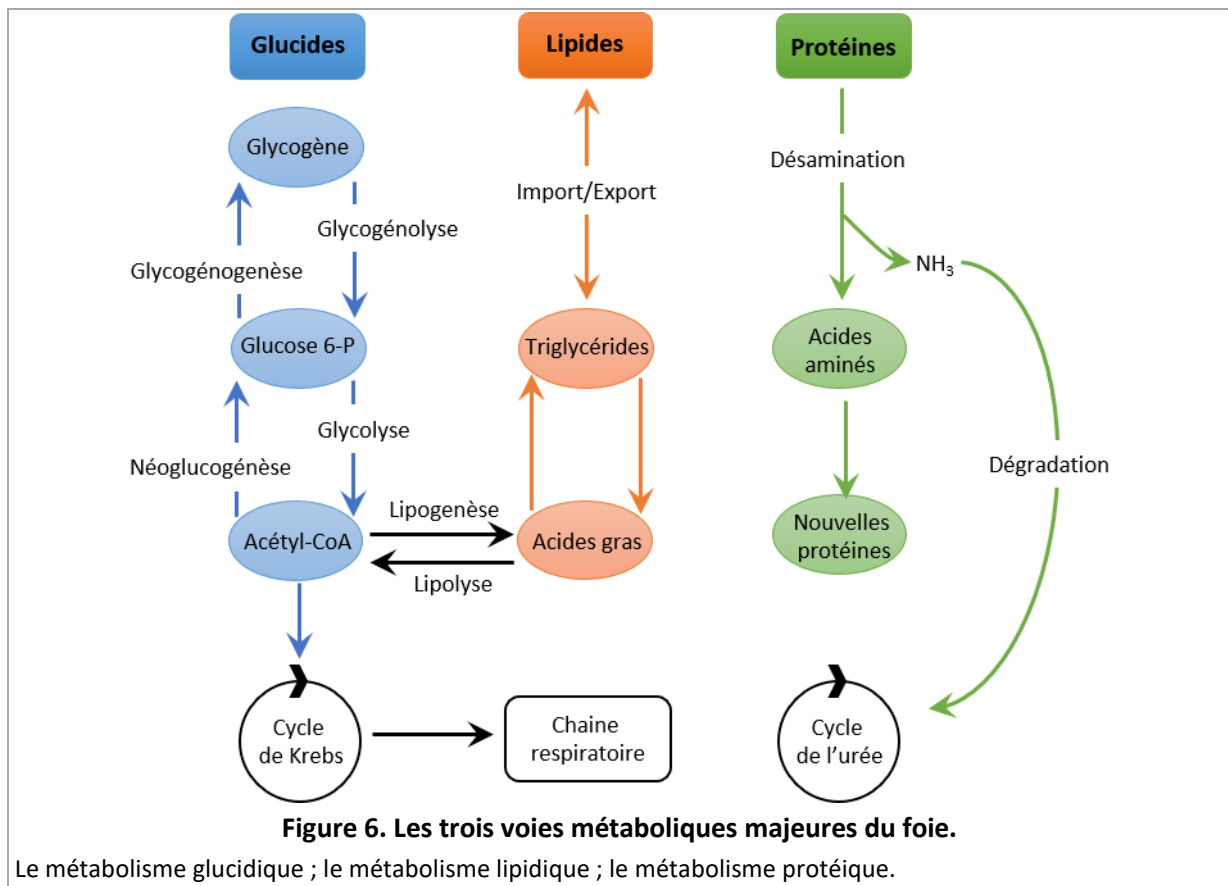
Glucides

Lipides

Protéines

Glycogène

Glycogénolyse

Glycogénogenèse

Glucose 6-P

Glycolyse

Néoglucogénèse

Acétyl-CoA

Import/Export

Triglycérides

Lipogenèse

Acides gras

Lipolyse

Désamination

$NH_3$

Acides aminés

Nouvelles protéines

Dégradation

Cycle de Krebs

Chaine respiratoire

Cycle de l'urée

**Figure 6. Les trois voies métaboliques majeures du foie.**

Le métabolisme glucidique ; le métabolisme lipidique ; le métabolisme protéique.